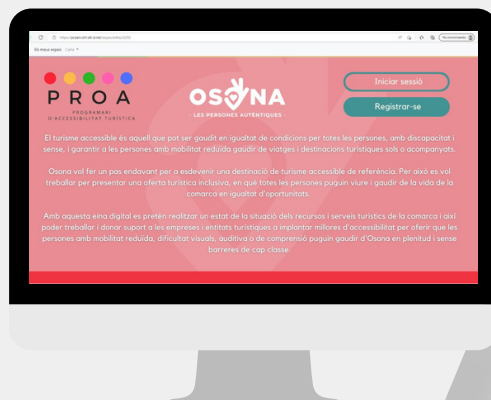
PROA
PROGRAMA DE
D'ACCESSIBILITAT TURÍSTICA

OSONA
LES PERSONES AUTÈNTIQUES

Iniciar sessió
Registrar-se

El turisme accessible és aquell que pot ser gaudit en igualtat de condicions per totes les persones, amb discapacitat i sense, i garantir a les persones amb mobilitat reduïda gaudir de viatges i destinacions turístiques sols o acompanyats.

Osona vol fer un pas endavant per a esdevenir una destinació de turisme accessible de referència. Per això es vol treballar per presentar una oferta turística inclusiva, en què totes les persones puguin viure i gaudir de la vida de la comarca en igualtat d'oportunitats.

Amb aquesta eina digital es pretén realitzar un estat de la situació dels recursos i serveis turístics de la comarca i així poder treballar i donar suport a les empreses i entitats turístiques a implantar millores d'accessibilitat per oferir que les persones amb mobilitat reduïda, dificultat visuals, auditiva o de comprensió puguin gaudir d'Osona en plenitud i sense barreres de cap classe.